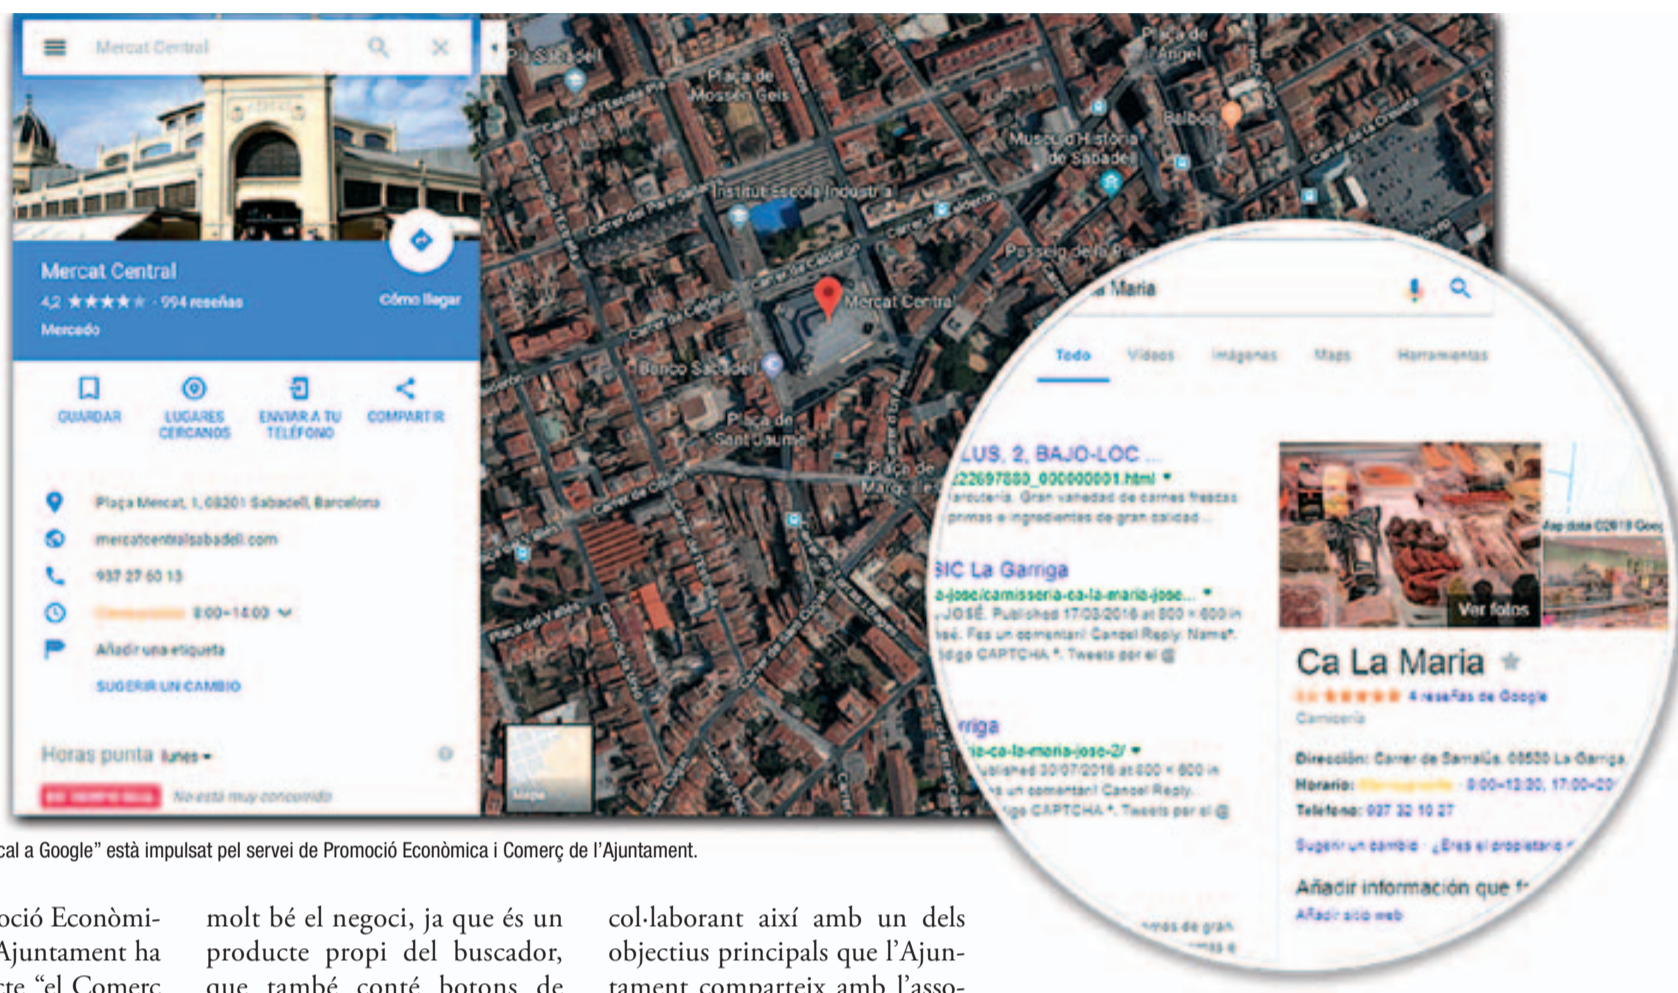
Mercat Central

Mercat Central
4,2 ★★★★★ · 994 reseñas
Mercado
Cómo llegar

GUARDAR
LUGARES CERCANOS
ENVIAR A TU TELÉFONO
COMPARTIR

Plaça Mercat, 1, 08201 Sabadell, Barcelona
mercatcentralsabadell.com
937 27 60 13
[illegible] 8:00–14:00
Añadir una etiqueta
SUGERIR UN CAMBIO

Horas punta lunes
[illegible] No está muy concurrido

Plaça de Mossèn Geis
Plaça de l'Àngel
Museu d'Història de Sabadell
Institut Escola Industrial
Passeig de la Plaça
Mercat Central
Banco Sabadell
Plaça de Sant Jaume
Carrer de Calderón
Balboa
Mapa

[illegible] Maria
Todo Vídeos Imágenes Maps Herramientas

...LUS, 2, BAJO-LOC ...
...22697880_000000001.html
...rcutería. Gran variedad de carnes frescas ...primas e ingredientes de gran calidad ...

...SIC La Garriga
...a-jose/carnisseria-ca-la-maria-jose...
...JOSÉ. Published 17/03/2016 at 800 × 600 in ...sé. Fes un comentari Cancel Reply. Name*. ...odigo CAPTCHA *. Tweets por el @

...rriga
...ria-ca-la-maria-jose-2/
...ublished 30/07/2016 at 600 × 600 in ...s un comentari Cancel Reply. ...igo CAPTCHA *. Tweets por el @

Ver fotos
Map data ©2018 Goo...
Ca La Maria
★★★★★ 4 reseñas de Google
Carnicería
Dirección: Carrer de Samalús, 08530 La Garriga
Horario: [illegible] · 8:00–13:30, 17:00–20...
Teléfono: 937 32 10 27
Sugerir un cambio · ¿Eres el propietario...
Añadir información que f...
Añadir sitio web

...cal a Google" està impulsat pel servei de Promoció Econòmica i Comerç de l'Ajuntament.

...oció Econòmi- ...Ajuntament ha ...cte "el Comerç

molt bé el negoci, ja que és un producte propi del buscador, que també conté botons de

col·laborant així amb un dels objectius principals que l'Ajuntament comparteix amb l'asso-